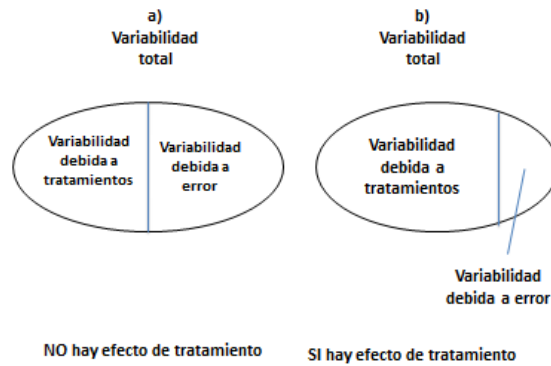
a)
Variabilidad total

Variabilidad debida a tratamientos

Variabilidad debida a error

NO hay efecto de tratamiento

b)
Variabilidad total

Variabilidad debida a tratamientos

Variabilidad debida a error

SI hay efecto de tratamiento